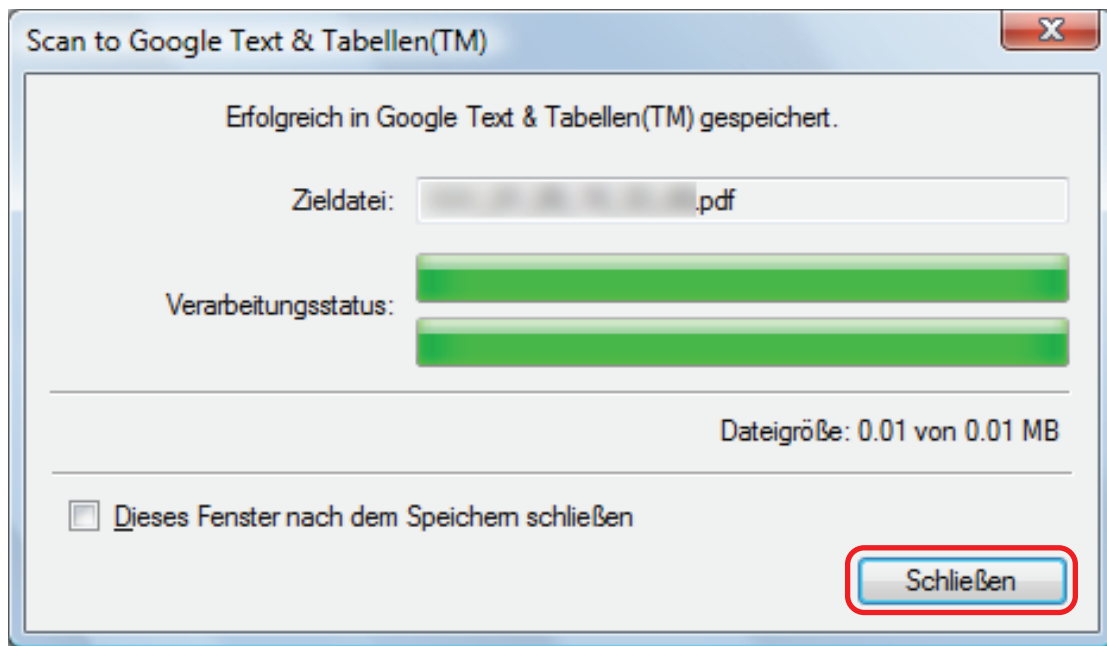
Scan to Google Text & Tabellen(TM)

Erfolgreich in Google Text & Tabellen(TM) gespeichert.

Zieldatei: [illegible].pdf

Verarbeitungsstatus:

Dateigröße: 0.01 von 0.01 MB

Dieses Fenster nach dem Speichern schließen

Schließen